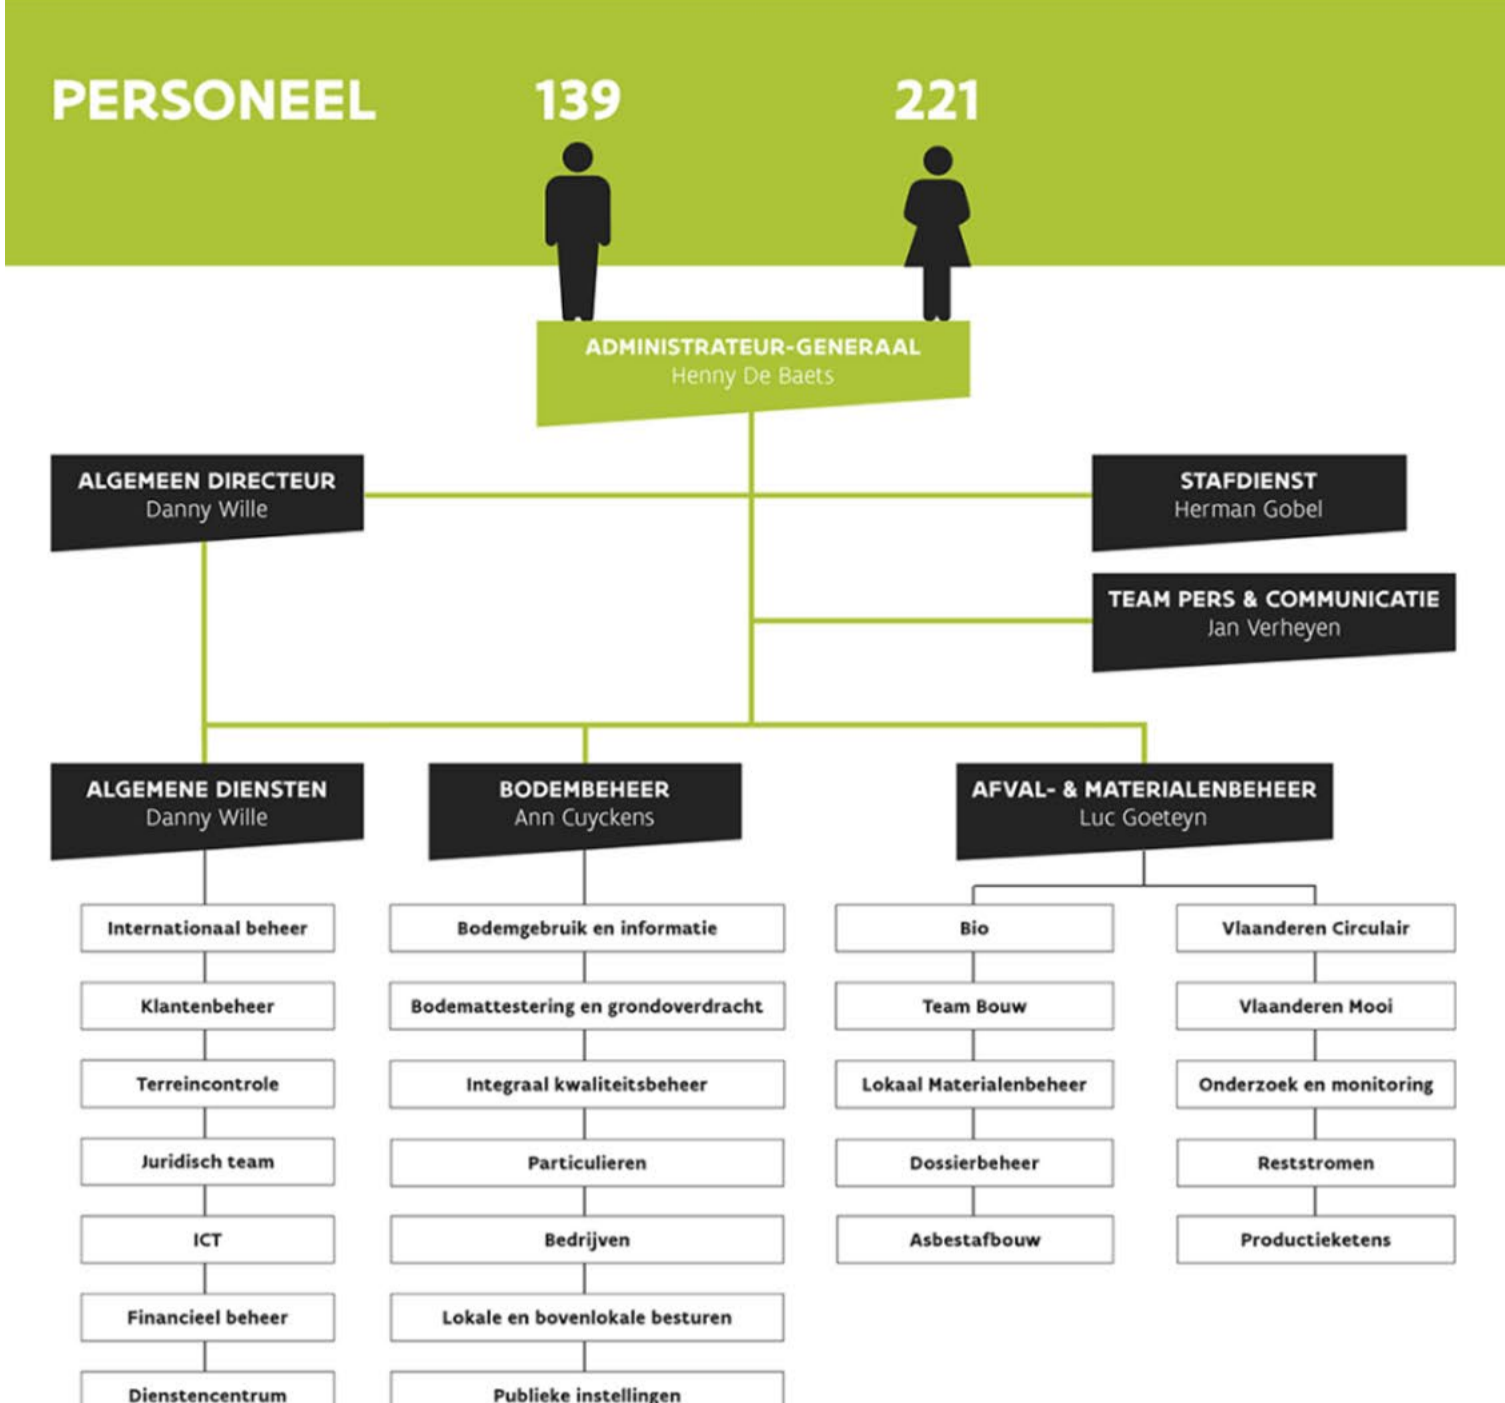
PERSONEEL 139 221

ADMINISTRATEUR-GENERAAL
Henny De Baets

ALGEMEEN DIRECTEUR
Danny Wille

STAFDIENST
Herman Gobel

TEAM PERS & COMMUNICATIE
Jan Verheyen

ALGEMENE DIENSTEN
Danny Wille

Internationaal beheer
Klantenbeheer
Terreincontrole
Juridisch team
ICT
Financieel beheer
Dienstencentrum

BODEMBEHEER
Ann Cuyckens

Bodemgebruik en informatie
Bodemattestering en grondoverdracht
Integraal kwaliteitsbeheer
Particulieren
Bedrijven
Lokale en bovenlokale besturen
Publieke instellingen

AFVAL- & MATERIALENBEHEER
Luc Goeteyn

Bio
Team Bouw
Lokaal Materialenbeheer
Dossierbeheer
Asbestafbouw

Vlaanderen Circulair
Vlaanderen Mooi
Onderzoek en monitoring
Reststromen
Productieketens